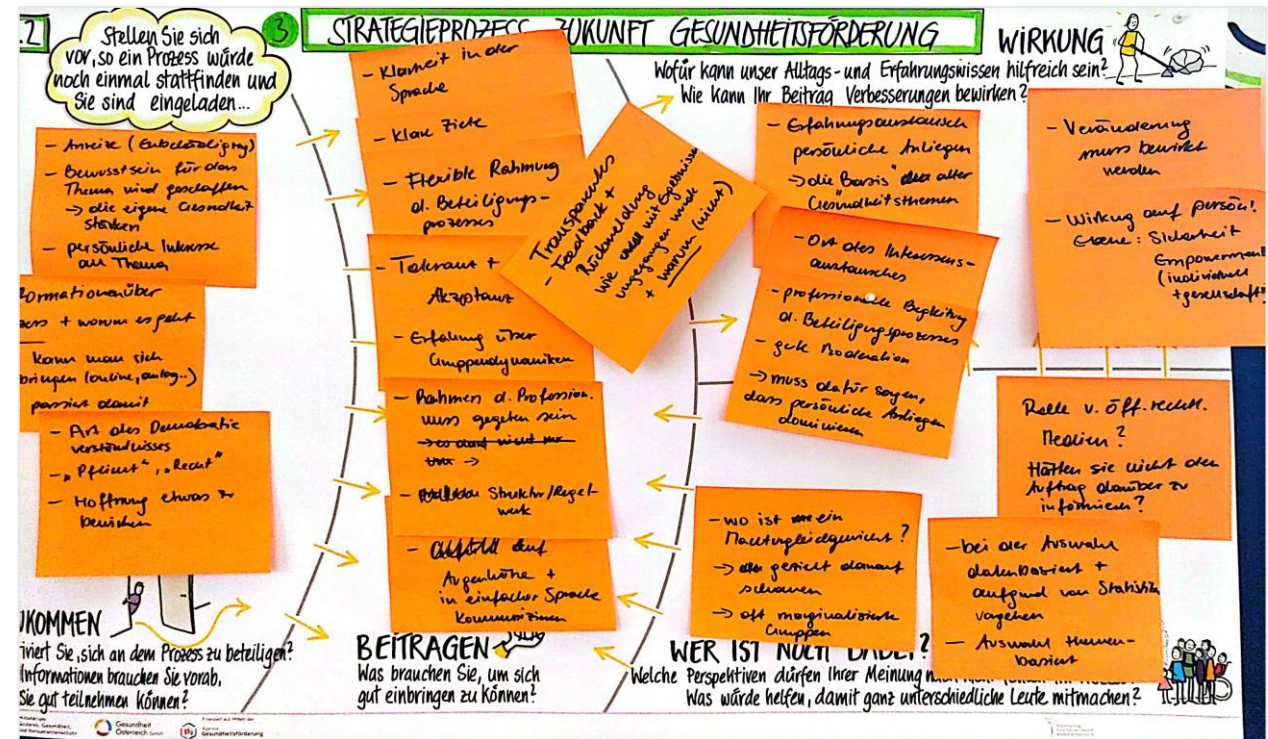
.2

Stellen Sie sich vor, so ein Prozess würde noch einmal stattfinden und Sie sind eingeladen...

3

STRATEGIEPROZESS ZUKUNFT GESUNDHEITSFÖRDERUNG

WIRKUNG

Wofür kann unser Alltags- und Erfahrungswissen hilfreich sein? Wie kann Ihr Beitrag Verbesserungen bewirken?

- Anreize (Entscheidung)
- Bewusstsein für das Thema wird geschaffen
-> die eigene Gesundheit stärken
- persönliche Interesse am Thema

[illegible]formationen über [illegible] + warum es geht
- kann man sich einbringen (online, analog...)
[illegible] passiert damit

- Art des Demokratieverständnisses
- „Pflicht", „Recht"
- Hoffnung etwas zu bewirken

- Klarheit in der Sprache
- klare Ziele
- Flexible Rahmung d. Beteiligungsprozesses

- Toleranz + Akzeptanz
- Erfahrung über Gruppendynamiken

- Rahmen d. Profession muss gegeben sein
-> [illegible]
- Struktur/Regelwerk

- Austausch auf Augenhöhe + in einfacher Sprache kommunizieren

- Transparenz + Feedback + Rückmeldung wie mit Ergebnissen umgegangen wurde + warum (nicht)

- Erfahrungsaustausch persönliche Anliegen
-> die Basis aller Gesundheitsthemen

- Ort des Interessensaustausches
- professionelle Begleitung d. Beteiligungsprozesses
- gute Moderation
-> muss dafür sorgen, dass persönliche Anliegen dominieren

- Veränderung muss bewirkt werden
- Wirkung auf persönl. Ebene: Sicherheit Empowerment (individuell + gesellschaftl.)

Rolle v. öff. rechtl. Medien?
Hätten sie nicht den Auftrag darüber zu informieren?

- wo ist ein Machtungleichgewicht?
-> genau darauf schauen
-> oft marginalisierte Gruppen

- bei der Auswahl datenbasiert + aufgrund von Statistik vorgehen
- Auswahl themenbasiert

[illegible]KOMMEN
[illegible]iviert Sie, sich an dem Prozess zu beteiligen? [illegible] Informationen brauchen Sie vorab, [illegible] Sie gut teilnehmen können?

BEITRAGEN
Was brauchen Sie, um sich gut einbringen zu können?

WER IST NOCH DABEI?
Welche Perspektiven dürfen Ihrer Meinung nach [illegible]
Was würde helfen, damit ganz unterschiedliche Leute mitmachen?

Gesundheit Österreich GmbH
Gesundheitsförderung